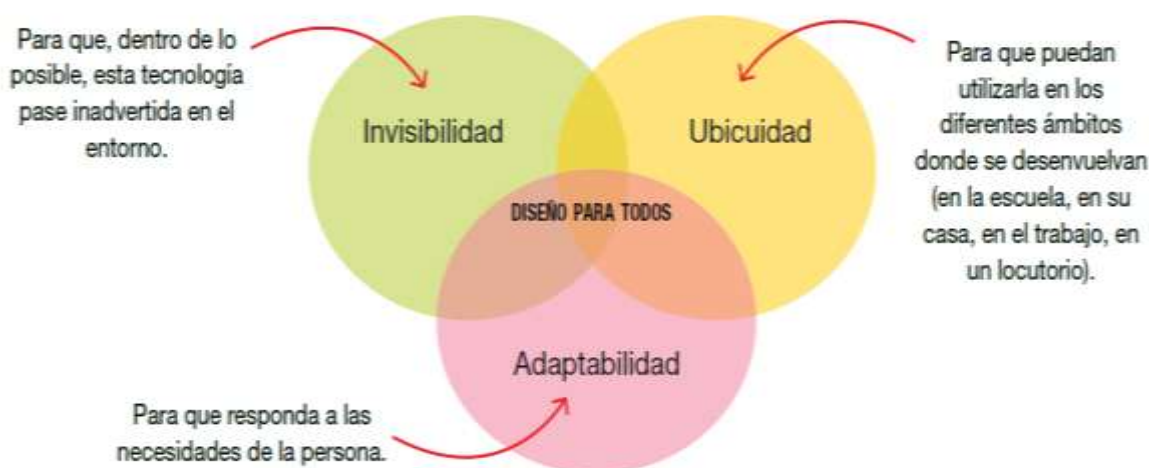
Para que, dentro de lo posible, esta tecnología pase inadvertida en el entorno.

Invisibilidad

Ubicuidad

Para que puedan utilizarla en los diferentes ámbitos donde se desenvuelvan (en la escuela, en su casa, en el trabajo, en un locutorio).

DISEÑO PARA TODOS

Adaptabilidad

Para que responda a las necesidades de la persona.